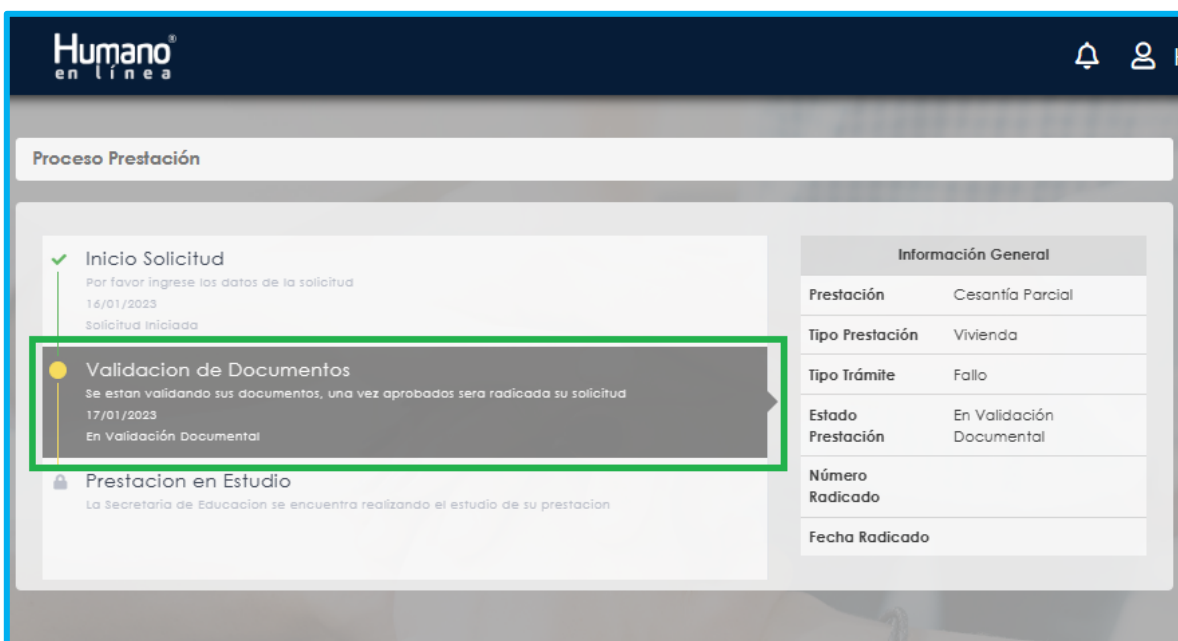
Humano® en línea

Proceso Prestación

Inicio Solicitud
Por favor ingrese los datos de la solicitud
16/01/2023
Solicitud Iniciada

Validacion de Documentos
Se estan validando sus documentos, una vez aprobados sera radicada su solicitud
17/01/2023
En Validación Documental

Prestacion en Estudio
La Secretaria de Educacion se encuentra realizando el estudio de su prestacion

| Información General | |
|---|---|
| Prestación | Cesantía Parcial |
| Tipo Prestación | Vivienda |
| Tipo Trámite | Fallo |
| Estado Prestación | En Validación Documental |
| Número Radicado | |
| Fecha Radicado | |